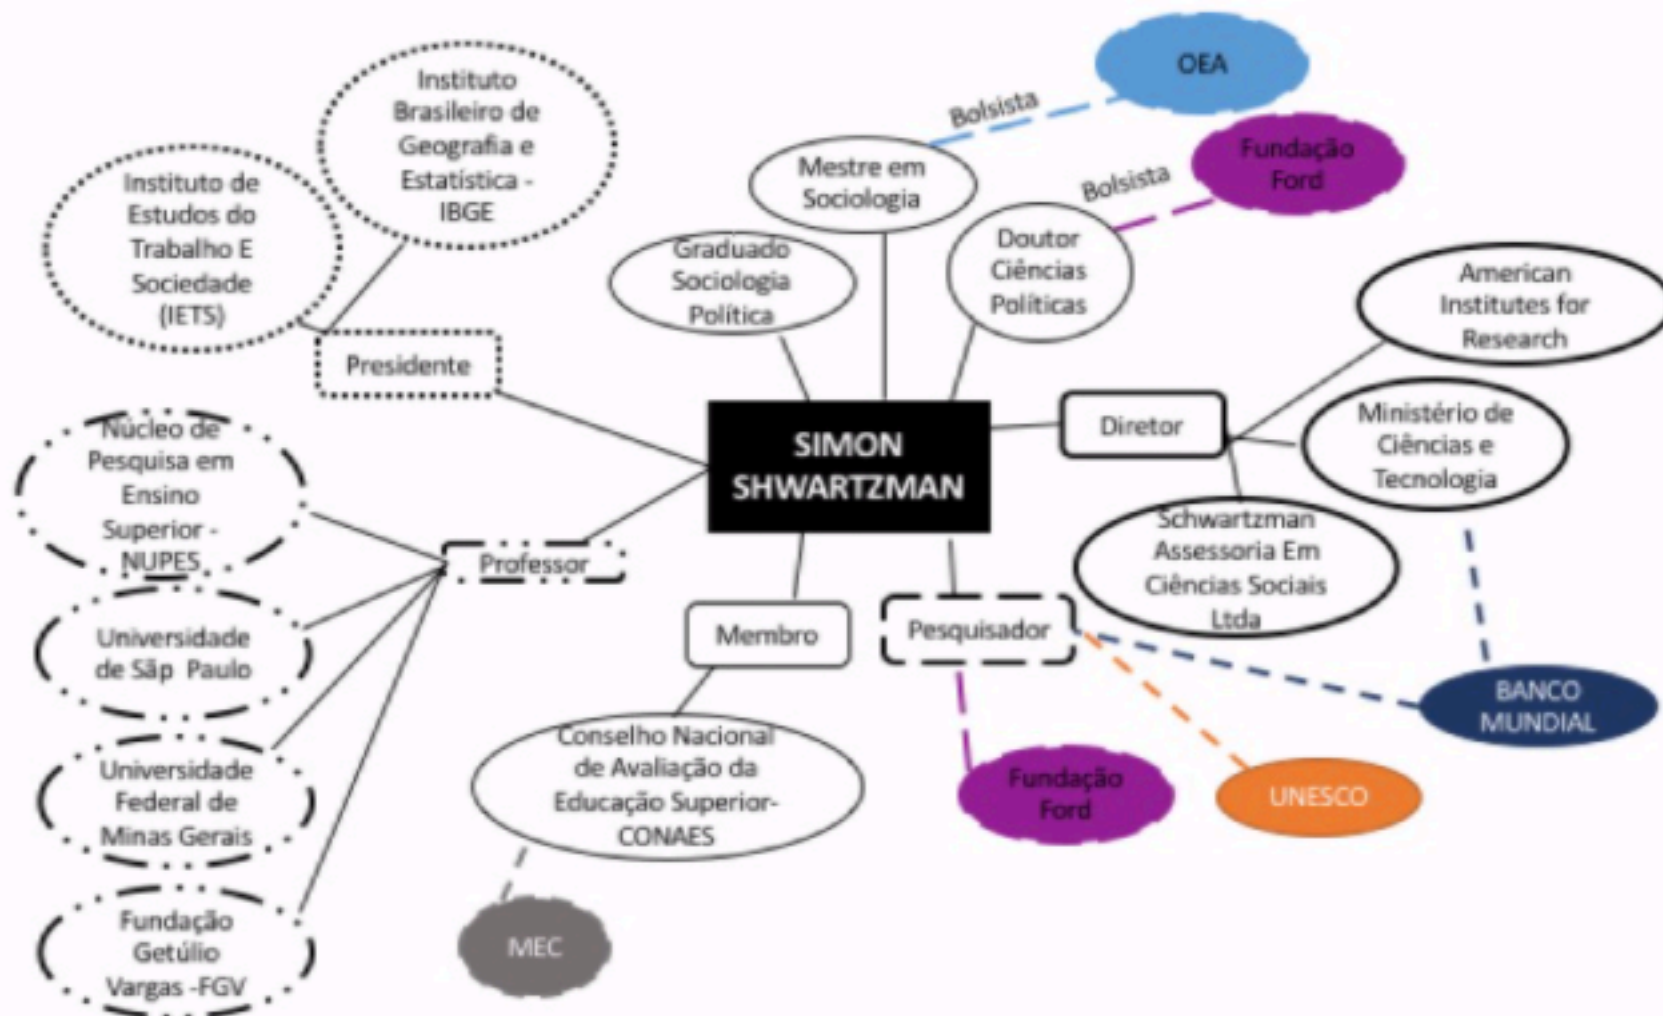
SIMON SHWARTZMAN

Instituto Brasileiro de Geografia e Estatística - IBGE

Instituto de Estudos do Trabalho E Sociedade (IETS)

Presidente

Graduado Sociologia Política

Mestre em Sociologia

Bolsista

OEA

Doutor Ciências Políticas

Bolsista

Fundação Ford

American Institutes for Research

Diretor

Ministério de Ciências e Tecnologia

Schwartzman Assessoria Em Ciências Sociais Ltda

Núcleo de Pesquisa em Ensino Superior - NUPES

Professor

Universidade de Sãp Paulo

Universidade Federal de Minas Gerais

Fundação Getúlio Vargas -FGV

Membro

Conselho Nacional de Avaliação da Educação Superior-CONAES

MEC

Pesquisador

Fundação Ford

UNESCO

BANCO MUNDIAL